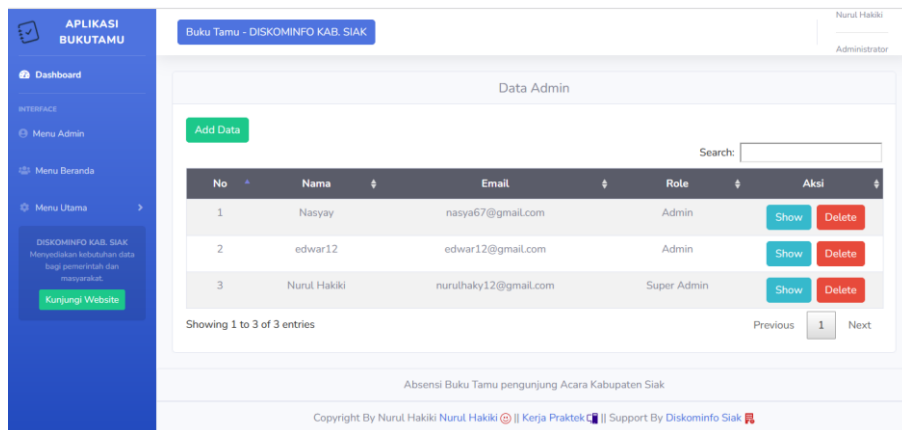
APLIKASI BUKUTAMU

Dashboard

INTERFACE

Menu Admin

Menu Beranda

Menu Utama

DISKOMINFO KAB. SIAK
Menyediakan kebutuhan data bagi pemerintah dan masyarakat.

Kunjungi Website

Buku Tamu - DISKOMINFO KAB. SIAK

Nurul Hakiki

Administrator

Data Admin

Add Data

Search:

| No | Nama | Email | Role | Aksi |
|---|---|---|---|---|
| 1 | Nasyay | nasya67@gmail.com | Admin | Show Delete |
| 2 | edwar12 | edwar12@gmail.com | Admin | Show Delete |
| 3 | Nurul Hakiki | nurulhaky12@gmail.com | Super Admin | Show Delete |

Showing 1 to 3 of 3 entries

Previous 1 Next

Absensi Buku Tamu pengunjung Acara Kabupaten Siak

Copyright By Nurul Hakiki Nurul Hakiki || Kerja Praktek || Support By Diskominfo Siak